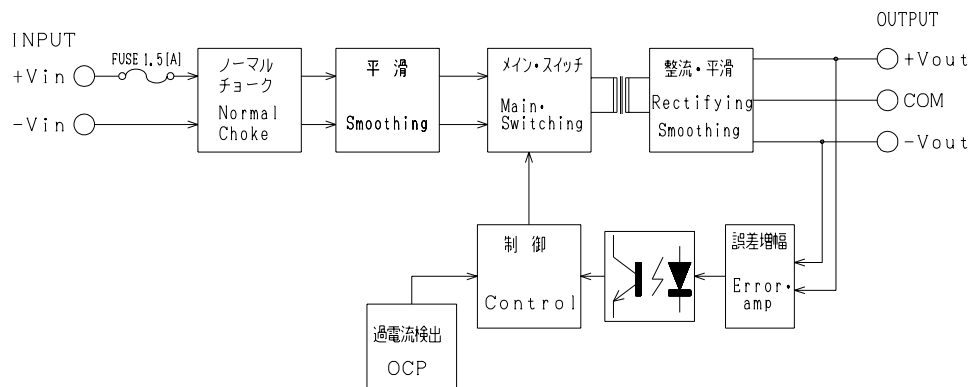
INPUT

+Vin

-Vin

FUSE 1.5[A]

ノーマル チョーク

Normal Choke

平 滑

Smoothing

メイン・スイッチ

Main・ Switching

整流・平滑

Rectifying Smoothing

OUTPUT

+Vout

COM

-Vout

制 御

Control

誤差増幅

Error・ amp

過電流検出

OCP